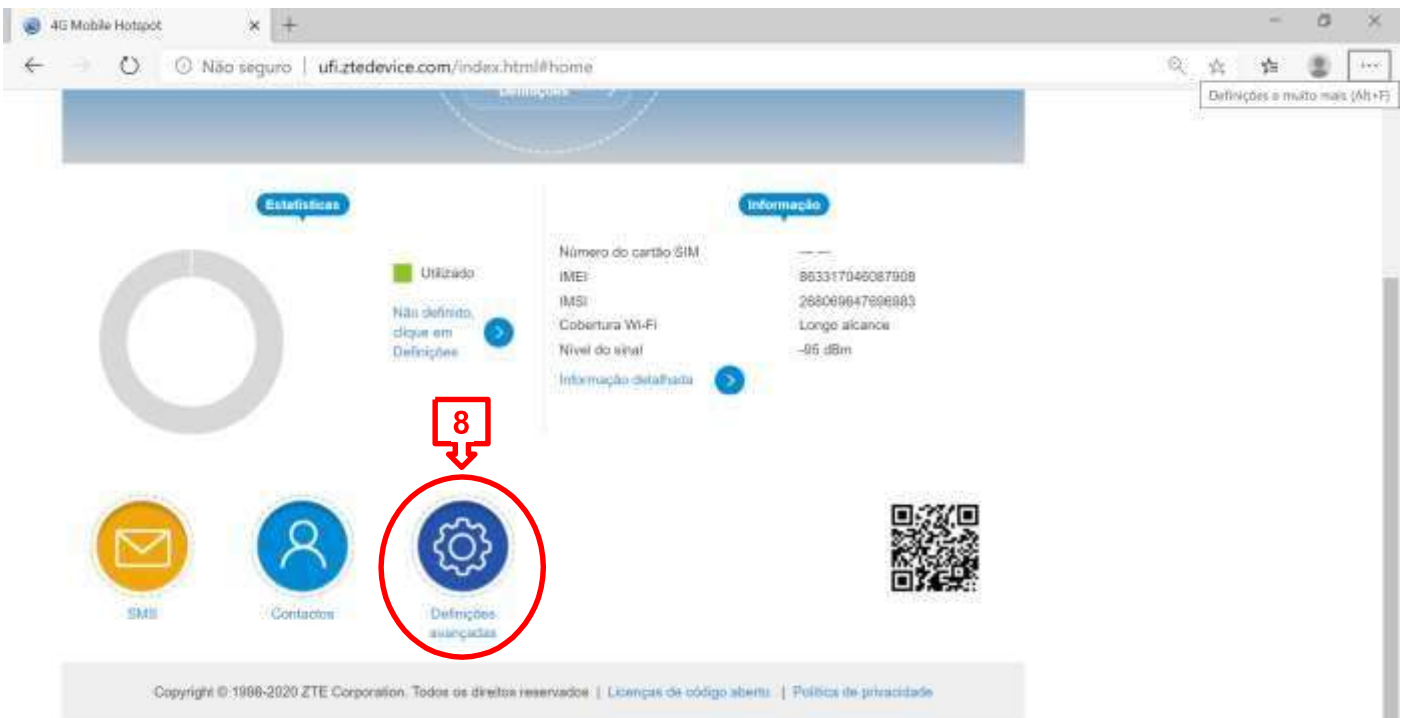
4G Mobile Hotspot

Não seguro | ufi.ztedevice.com/index.html#home

Definições e muito mais (Alt+F)

Definições

Estatísticas

Utilizado

Não definido, clique em Definições

Informação

| | |
|---|---|
| Número do cartão SIM | -- -- |
| IMEI | 863317046087908 |
| IMSI | 268069847696983 |
| Cobertura Wi-Fi | Longo alcance |
| Nível do sinal | -95 dBm |

Informação detalhada

8

SMS

Contactos

Definições avançadas

Copyright © 1998-2020 ZTE Corporation. Todos os direitos reservados | Licenças de código aberto | Política de privacidade